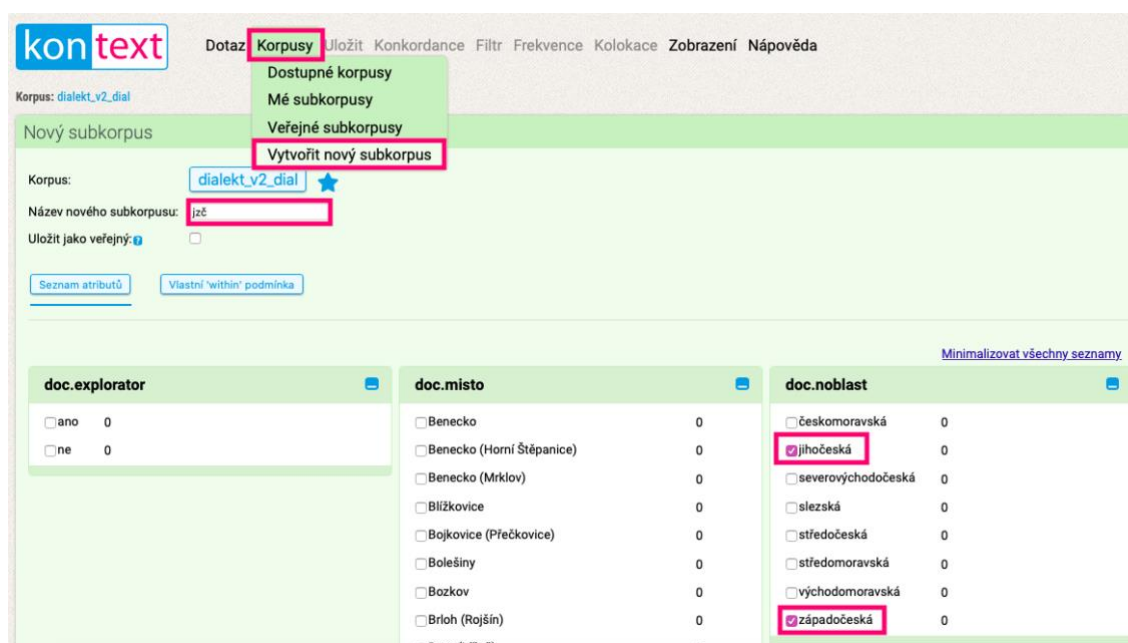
kontext

Dotaz Korpusy Uložit Konkordance Filtr Frekvence Kolokace Zobrazení Nápověda

Dostupné korpusy
Mé subkorpusy
Veřejné subkorpusy
Vytvořit nový subkorpus

Korpus: dialekt_v2_dial

Nový subkorpus

Korpus: dialekt_v2_dial
Název nového subkorpusu: jzč
Uložit jako veřejný:

Seznam atributů
Vlastní 'within' podmínka

Minimalizovat všechny seznamy

doc.explorator
ano 0
ne 0

doc.misto
| | |
|---|---|
| Benecko | 0 |
| Benecko (Horní Štěpanice) | 0 |
| Benecko (Mrklov) | 0 |
| Blížkovice | 0 |
| Bojkovice (Přečkovice) | 0 |
| Bolešiny | 0 |
| Bozkov | 0 |
| Brloh (Rojšín) | 0 |

doc.noblast
| | |
|---|---|
| českomoravská | 0 |
| jihočeská | 0 |
| severovýchodočeská | 0 |
| slezská | 0 |
| středočeská | 0 |
| středomoravská | 0 |
| východomoravská | 0 |
| západočeská | 0 |